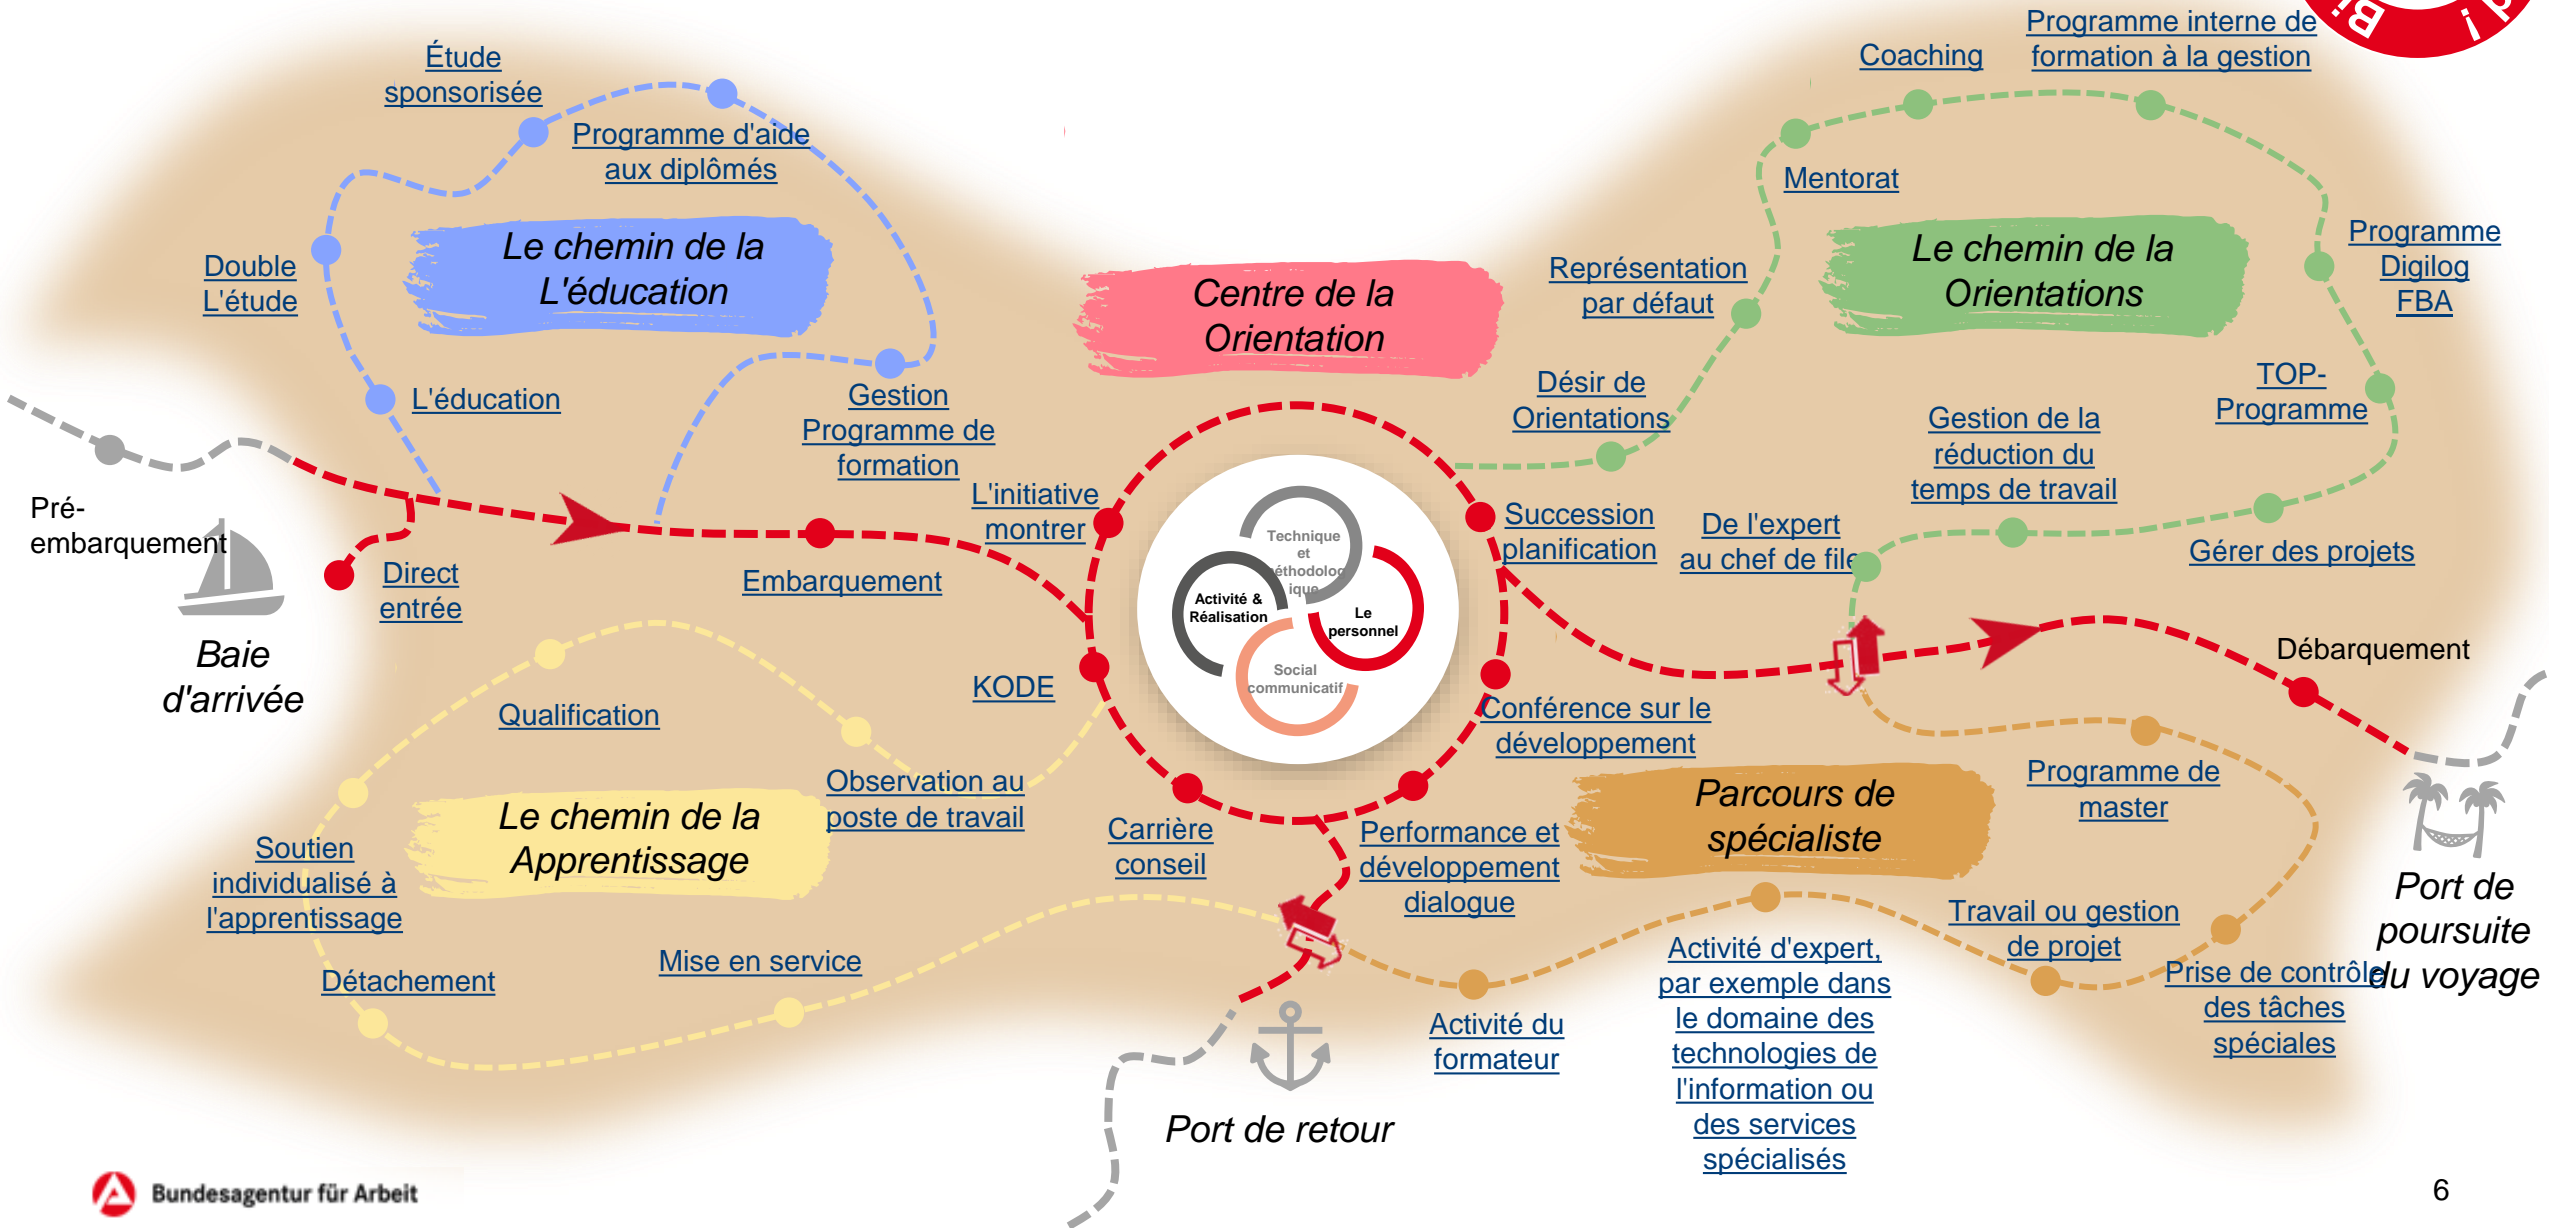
Étude sponsorisée

Programme d'aide aux diplômés

Double L'étude

Le chemin de la L'éducation

L'éducation

Gestion Programme de formation

Centre de la Orientation

Coaching

Programme interne de formation à la gestion

Mentorat

Représentation par défaut

Le chemin de la Orientations

Programme Digilog FBA

Désir de Orientations

TOP-Programme

Gestion de la réduction du temps de travail

Pré-embarquement

Direct entrée

Embarquement

L'initiative montrer

Technique et méthodologique

Activité & Réalisation

Le personnel

Social communicatif

Succession planification

De l'expert au chef de file

Gérer des projets

Baie d'arrivée

KODE

Qualification

Débarquement

Conférence sur le développement

Observation au poste de travail

Le chemin de la Apprentissage

Carrière conseil

Performance et développement dialogue

Parcours de spécialiste

Programme de master

Soutien individualisé à l'apprentissage

Port de poursuite du voyage

Détachement

Mise en service

Travail ou gestion de projet

Activité d'expert, par exemple dans le domaine des technologies de l'information ou des services spécialisés

Prise de contrôle des tâches spéciales

Activité du formateur

Port de retour

Bundesagentur für Arbeit

6